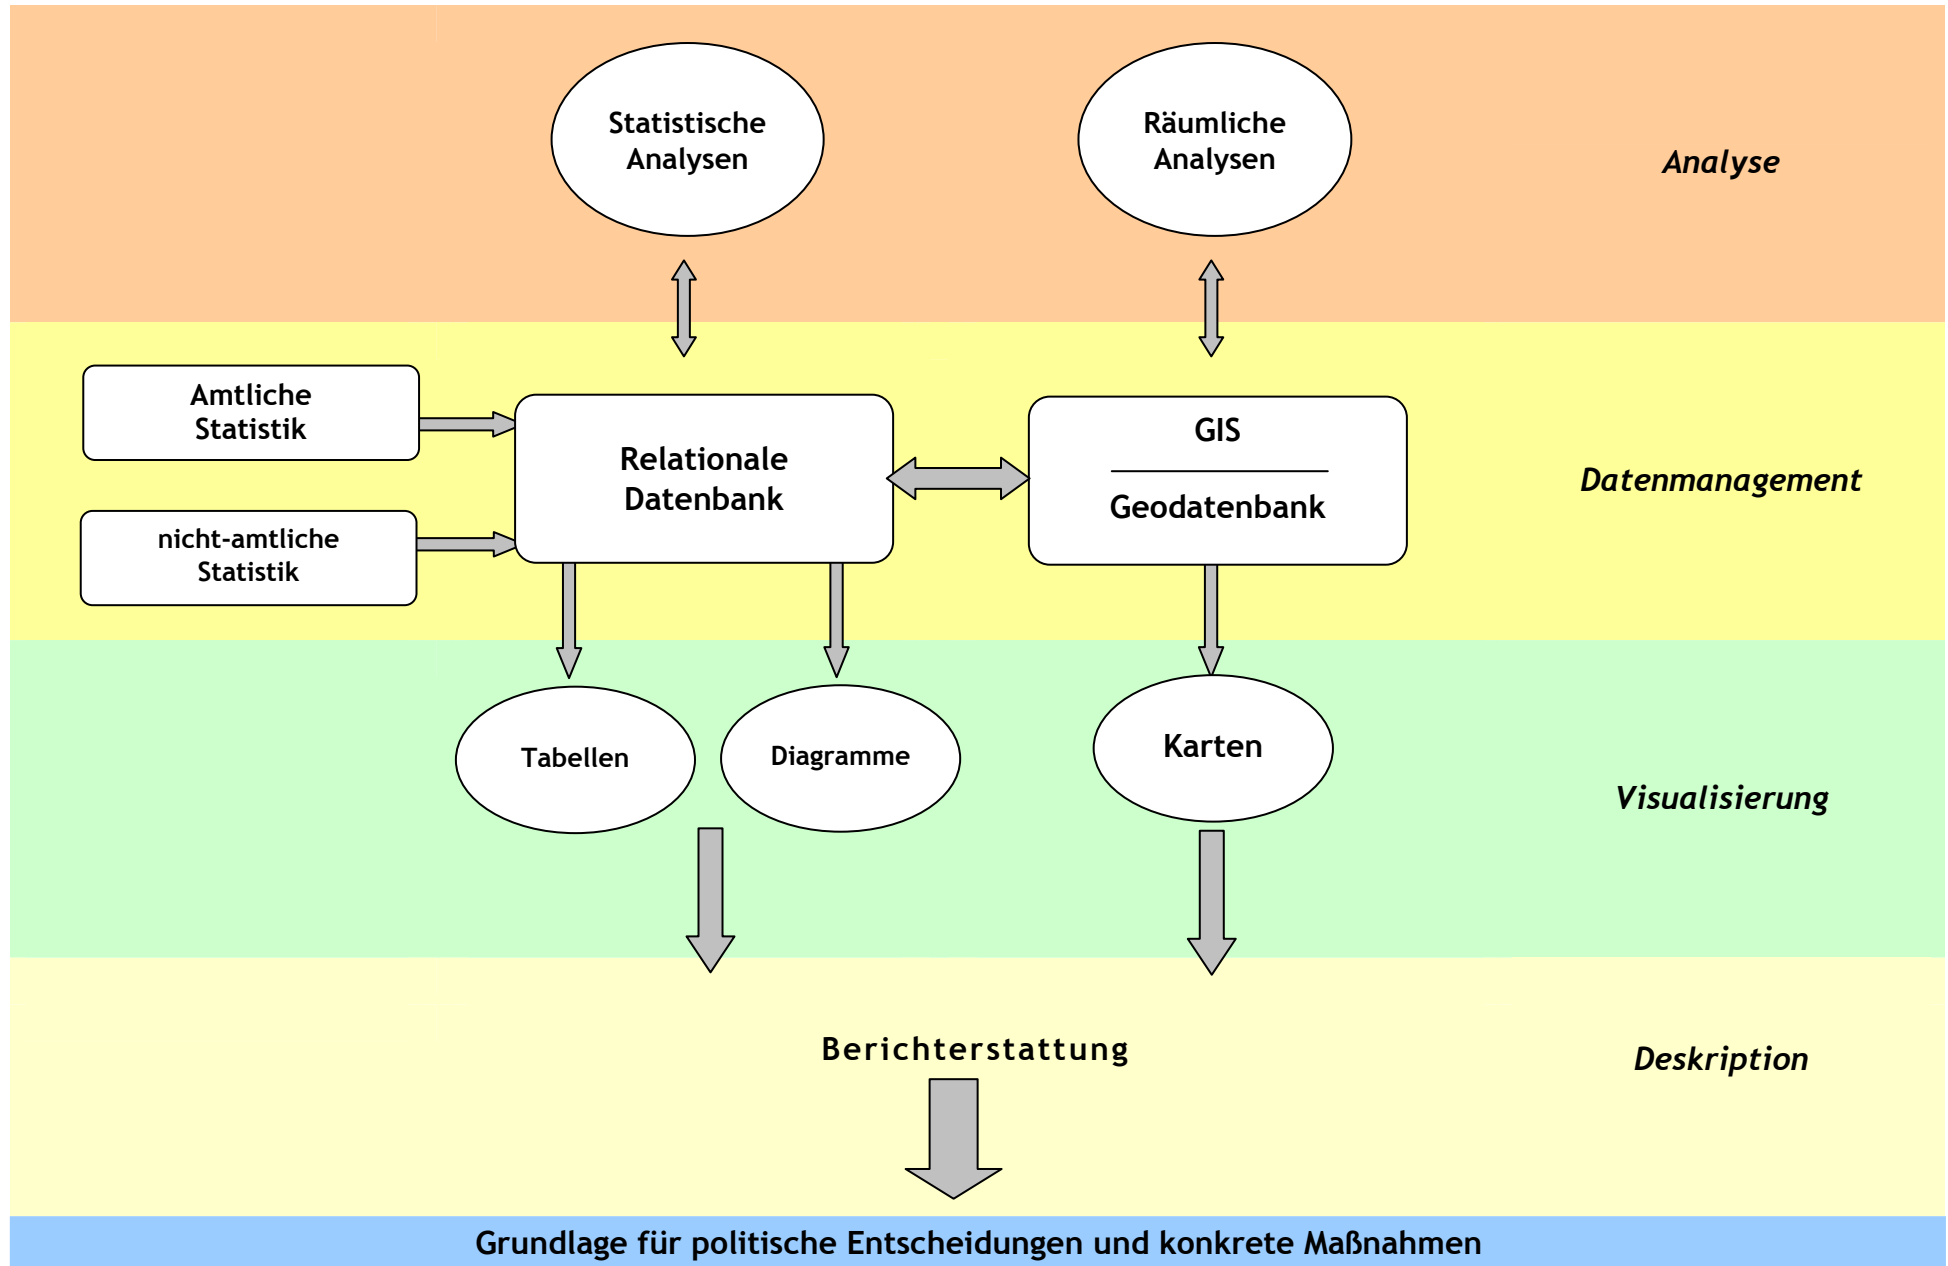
Statistische Analysen

Räumliche Analysen

Analyse

Amtliche Statistik

nicht-amtliche Statistik

Relationale Datenbank

GIS

Geodatenbank

Datenmanagement

Tabellen

Diagramme

Karten

Visualisierung

Berichterstattung

Deskription

Grundlage für politische Entscheidungen und konkrete Maßnahmen